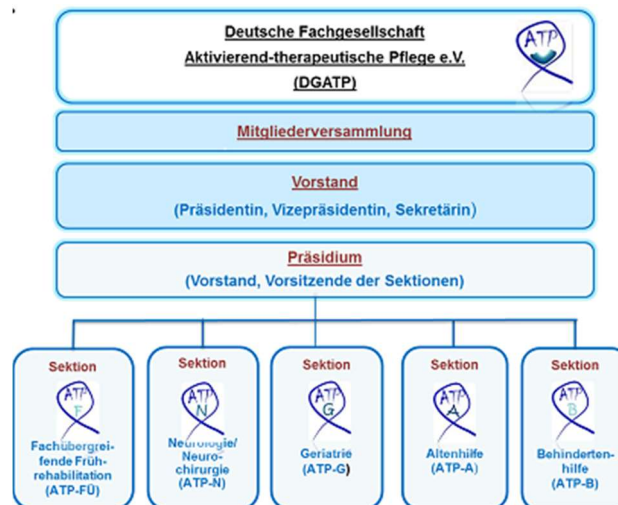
Deutsche Fachgesellschaft
Aktivierend-therapeutische Pflege e.V.
(DGATP)

ATP

Mitgliederversammlung

Vorstand
(Präsidentin, Vizepräsidentin, Sekretärin)

Präsidium
(Vorstand, Vorsitzende der Sektionen)

Sektion
ATP F
Fachübergreifende Frührehabilitation (ATP-FÜ)

Sektion
ATP N
Neurologie/ Neurochirurgie (ATP-N)

Sektion
ATP G
Geriatrie (ATP-G)

Sektion
ATP A
Altenhilfe (ATP-A)

Sektion
ATP B
Behindertenhilfe (ATP-B)